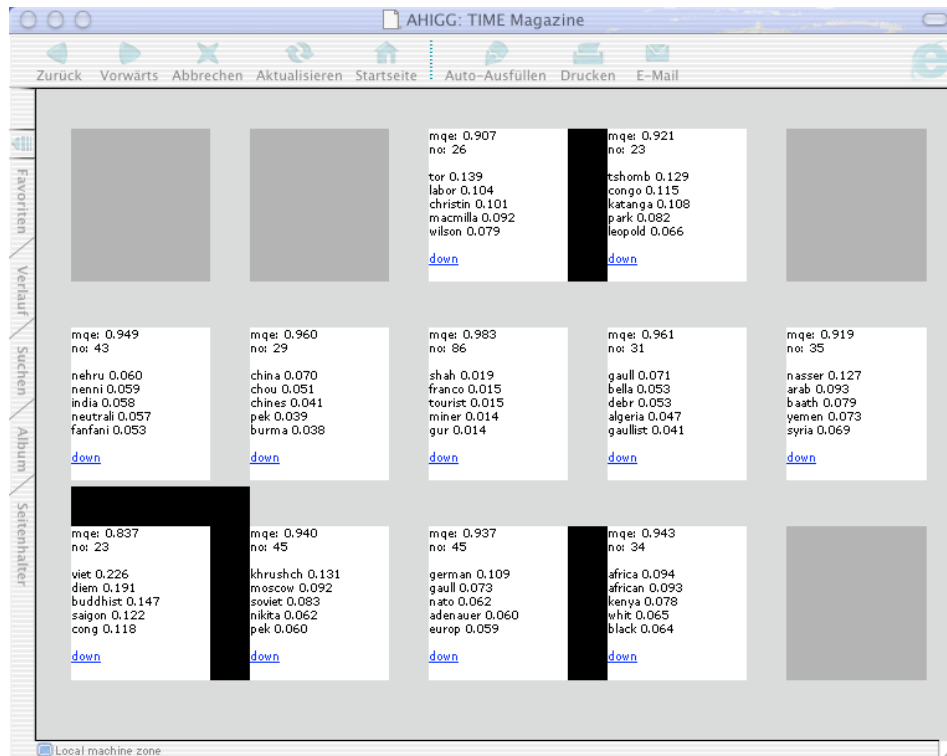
AHIGG: TIME Magazine

Zurück Vorwärts Abbrechen Aktualisieren Startseite Auto-Ausfüllen Drucken E-Mail

Favoriten Verlauf Suchen Album Seitenhalter

mqe: 0.907
no: 26

tor 0.139
labor 0.104
christin 0.101
macmilla 0.092
wilson 0.079

down

mqe: 0.921
no: 23

tshomb 0.129
congo 0.115
katanga 0.108
park 0.082
leopold 0.066

down

mqe: 0.949
no: 43

nehru 0.060
nenni 0.059
india 0.058
neutrali 0.057
fanfani 0.053

down

mqe: 0.960
no: 29

china 0.070
chou 0.051
chines 0.041
pek 0.039
burma 0.038

down

mqe: 0.983
no: 86

shah 0.019
franco 0.015
tourist 0.015
miner 0.014
gur 0.014

down

mqe: 0.961
no: 31

gaull 0.071
bella 0.053
debr 0.053
algeria 0.047
gaullist 0.041

down

mqe: 0.919
no: 35

nasser 0.127
arab 0.093
baath 0.079
yemen 0.073
syria 0.069

down

mqe: 0.837
no: 23

viet 0.226
diem 0.191
buddhist 0.147
saigon 0.122
cong 0.118

down

mqe: 0.940
no: 45

khrushch 0.131
moscow 0.092
soviet 0.083
nikita 0.062
pek 0.060

down

mqe: 0.937
no: 45

german 0.109
gaull 0.073
nato 0.062
adenauer 0.060
europ 0.059

down

mqe: 0.943
no: 34

africa 0.094
african 0.093
kenya 0.078
whit 0.065
black 0.064

down

Local machine zone